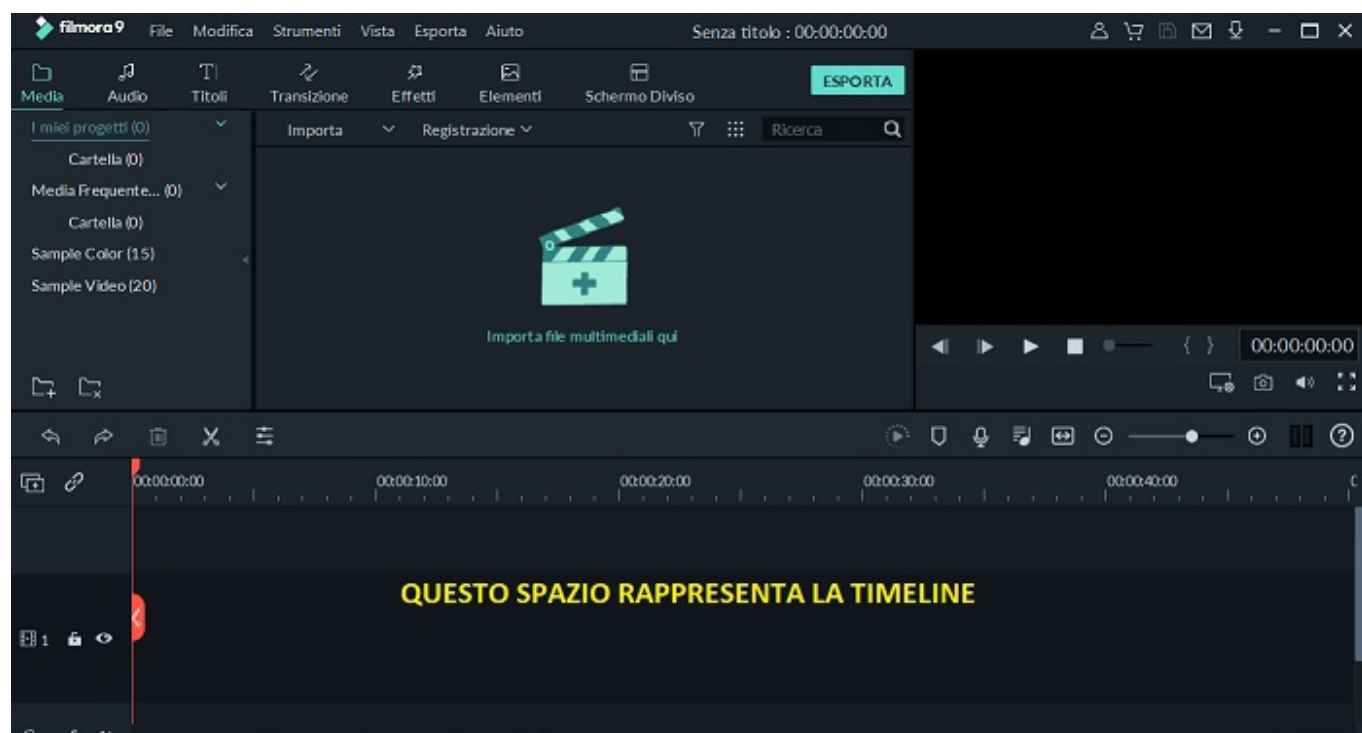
filmora9 File Modifica Strumenti Vista Esporta Aiuto

Senza titolo : 00:00:00:00

Media Audio Titoli Transizione Effetti Elementi Schermo Diviso

ESPORTA

I miei progetti (0)
Cartella (0)
Media Frequente... (0)
Cartella (0)
Sample Color (15)
Sample Video (20)

Importa Registrazione

Ricerca

Importa file multimediali qui

00:00:00:00

00:00:00:00 00:00:10:00 00:00:20:00 00:00:30:00 00:00:40:00

QUESTO SPAZIO RAPPRESENTA LA TIMELINE

1